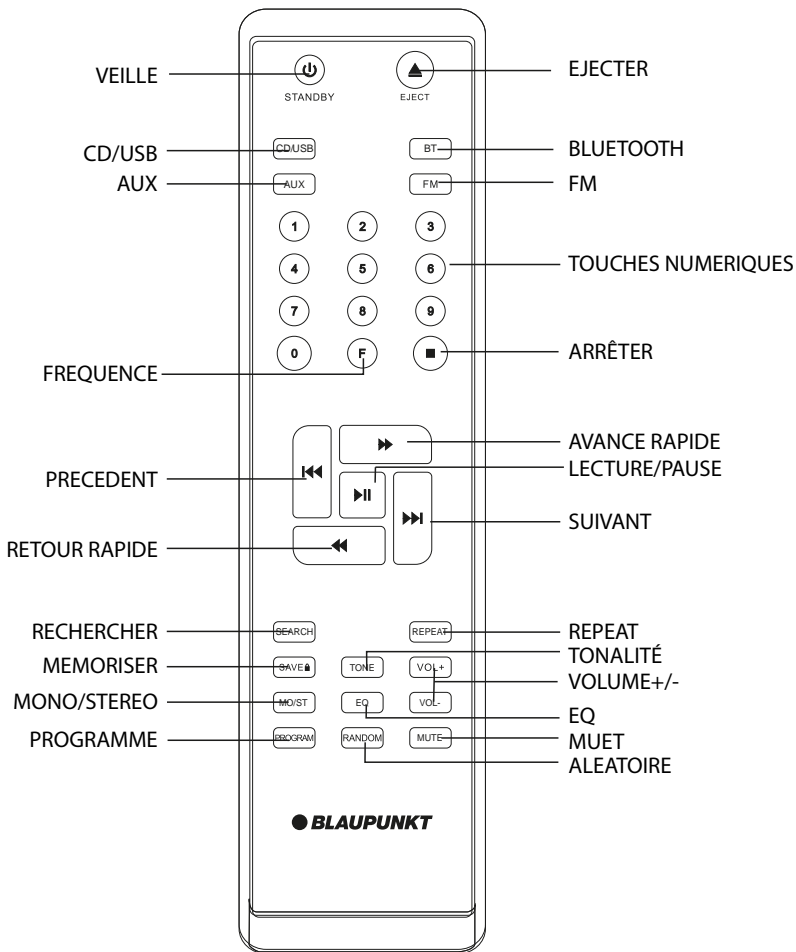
VEILLE
STANDBY
EJECT
EJECTER
CD/USB
CD/USB
BT
BLUETOOTH
AUX
AUX
FM
FM
1
2
3
4
5
6
TOUCHES NUMERIQUES
7
8
9
0
F
ARRÊTER
FREQUENCE
AVANCE RAPIDE
PRECEDENT
LECTURE/PAUSE
SUIVANT
RETOUR RAPIDE
RECHERCHER
SEARCH
REPEAT
REPEAT
TONALITÉ
MEMORISER
SAVE
TONE
VOL+
VOLUME+/-
MONO/STEREO
MO/ST
EQ
VOL-
EQ
PROGRAMME
PROGRAM
RANDOM
MUTE
MUET
ALEATOIRE
BLAUPUNKT